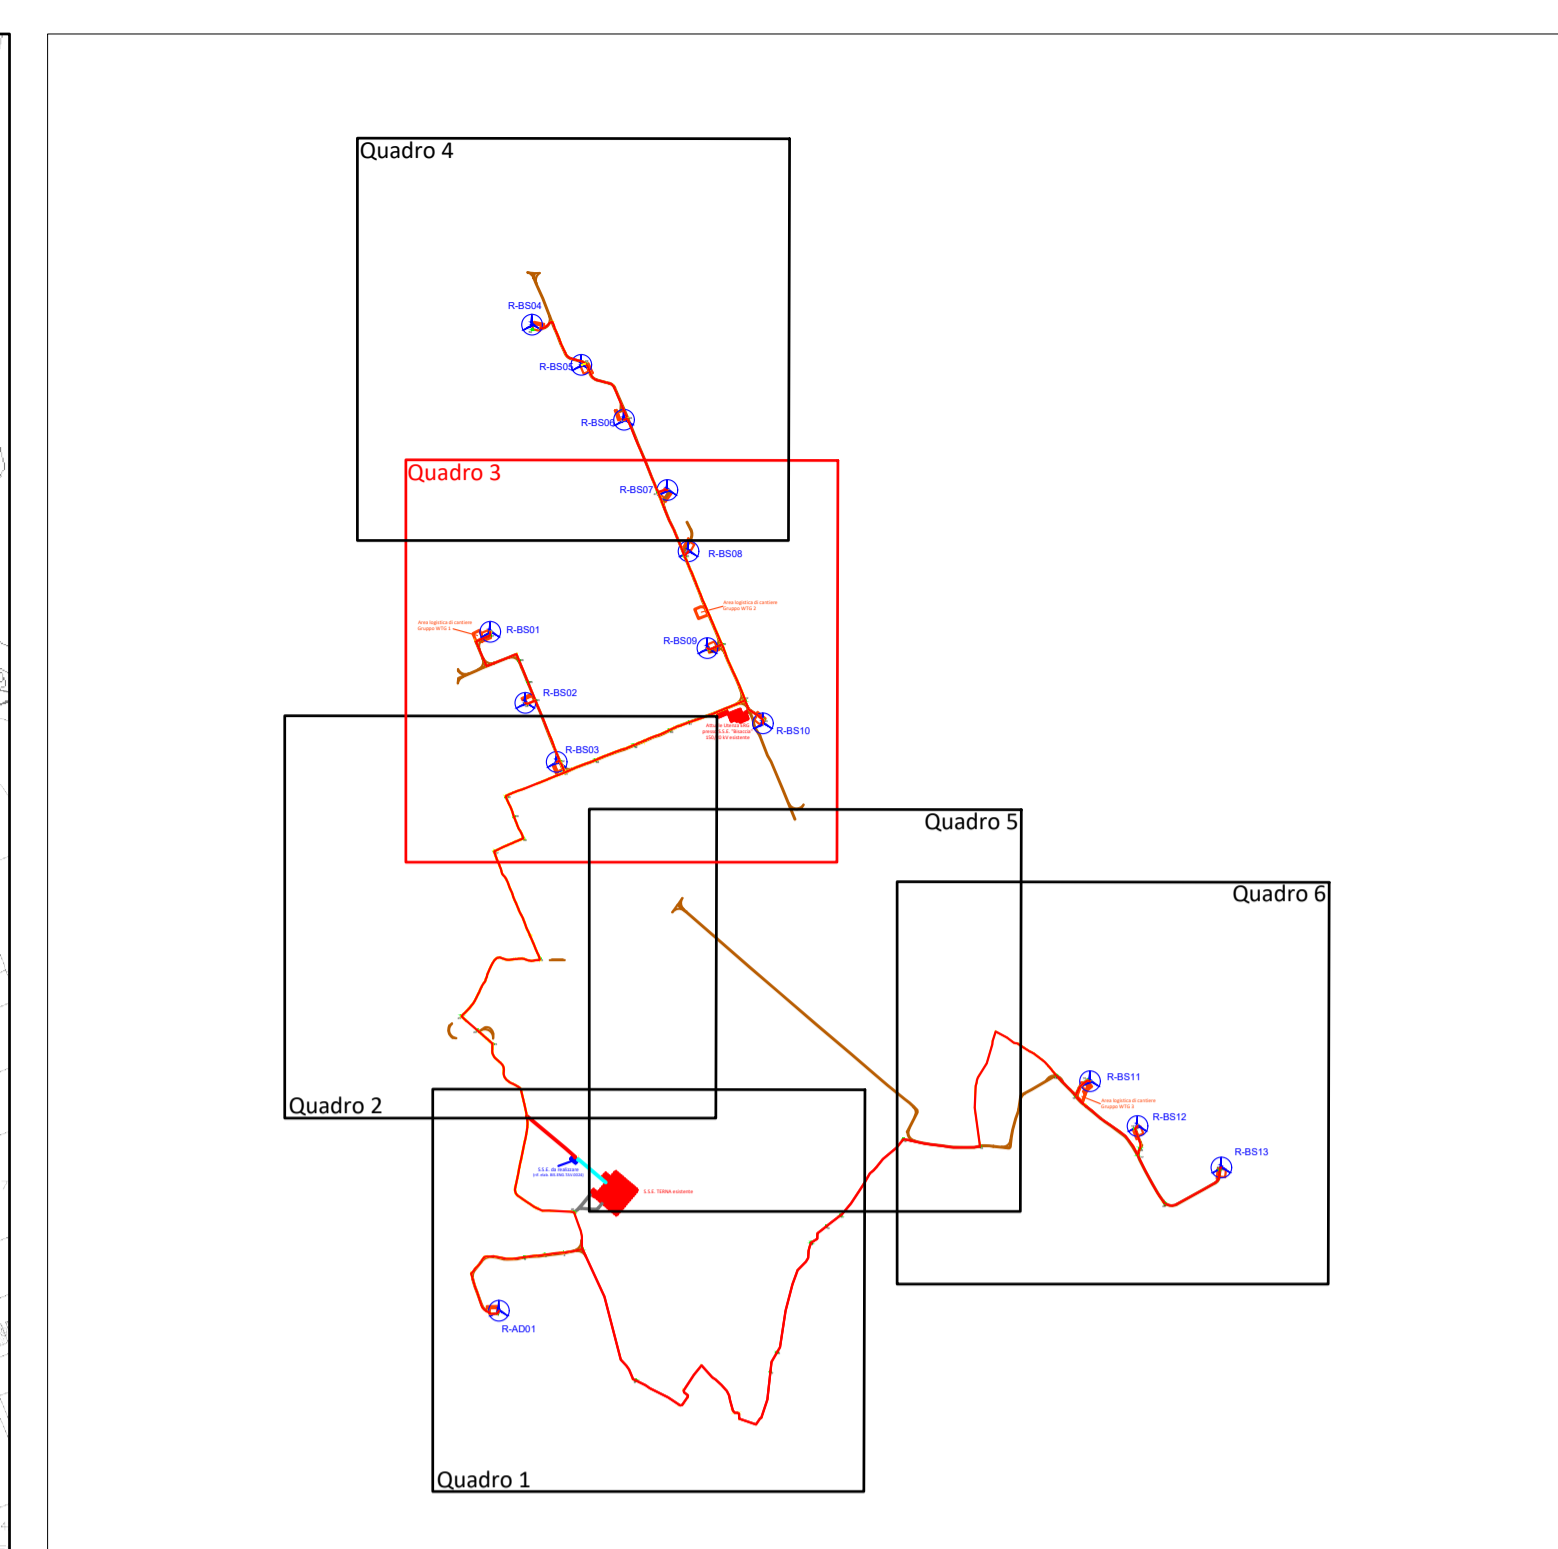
Quadro 4

R-BS04

R-BS05

R-BS06

Quadro 3

R-BS07

R-BS08

Area logistica di cantiere Gruppo WTG 2

Area logistica di cantiere Gruppo WTG 1

R-BS01

R-BS09

R-BS02

Attuale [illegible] presso S.S.E. "Bisaccia" 150 kV esistente

R-BS10

R-BS03

Quadro 5

Quadro 6

R-BS11

Area logistica di cantiere Gruppo WTG 3

R-BS12

R-BS13

Quadro 2

S.S.E. da realizzare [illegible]

S.S.E. TERNA esistente

R-AD01

Quadro 1